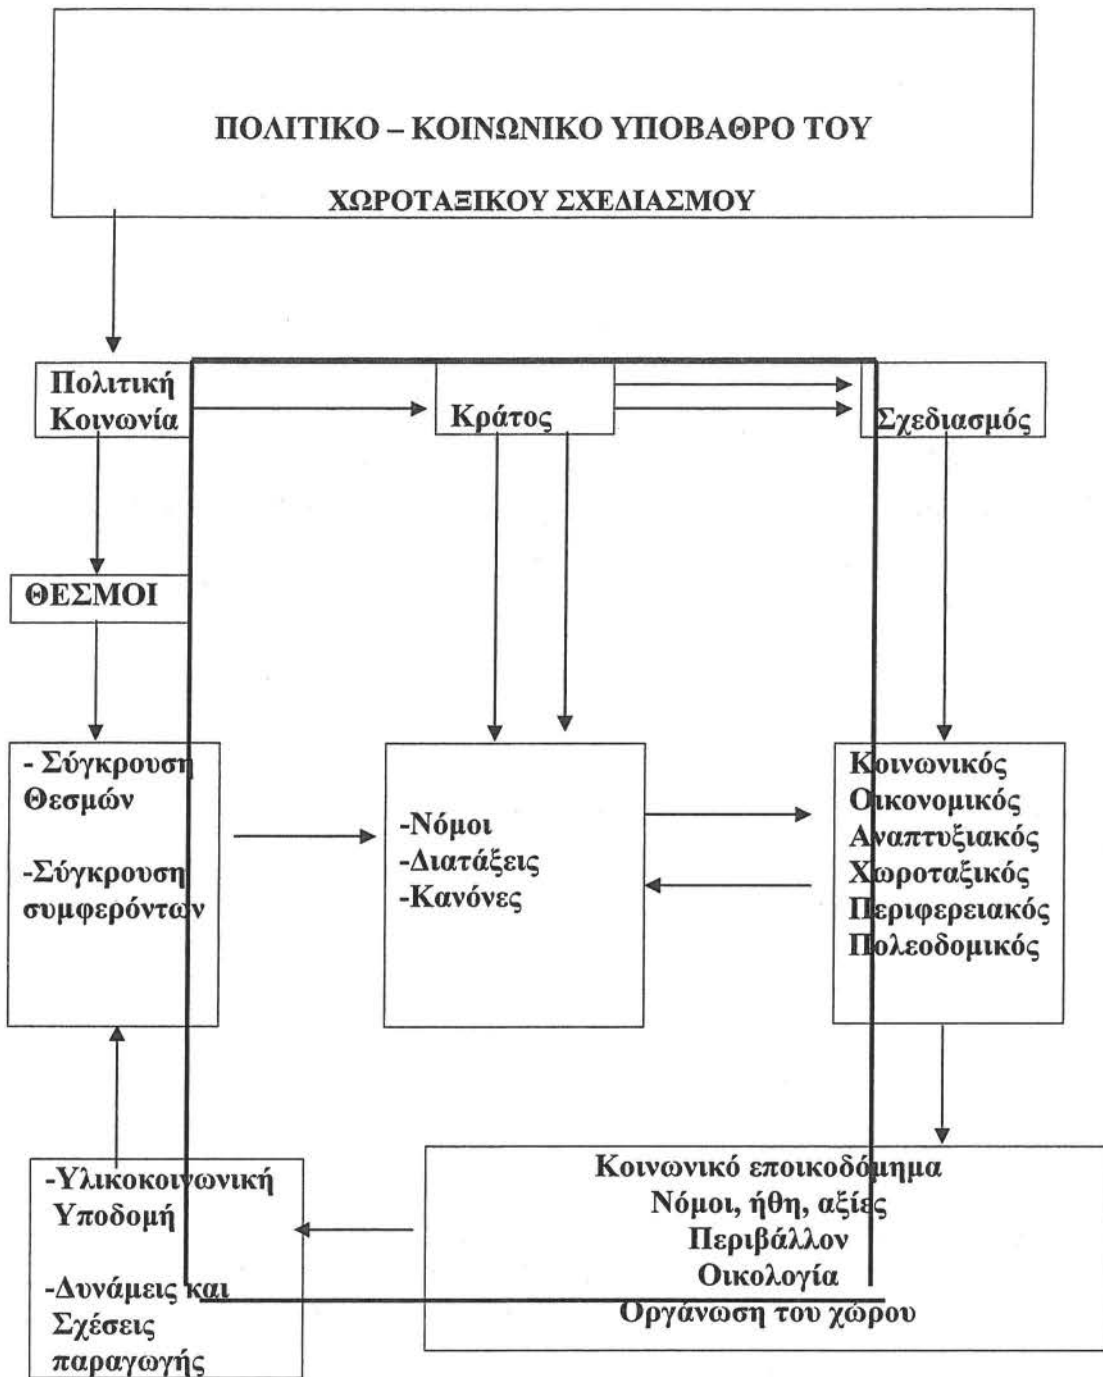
ΠΟΛΙΤΙΚΟ – ΚΟΙΝΩΝΙΚΟ ΥΠΟΒΑΘΡΟ ΤΟΥ

ΧΩΡΟΤΑΞΙΚΟΥ ΣΧΕΔΙΑΣΜΟΥ

Πολιτική Κοινωνία

Κράτος

Σχεδιασμός

ΘΕΣΜΟΙ

- Σύγκρουση Θεσμών

-Σύγκρουση συμφερόντων

-Νόμοι
-Διατάξεις
-Κανόνες

Κοινωνικός
Οικονομικός
Αναπτυξιακός
Χωροταξικός
Περιφερειακός
Πολεοδομικός

-Υλικοκοινωνική Υποδομή

-Δυνάμεις και Σχέσεις παραγωγής

Κοινωνικό εποικοδόμημα
Νόμοι, ήθη, αξίες
Περιβάλλον
Οικολογία
Οργάνωση του χώρου